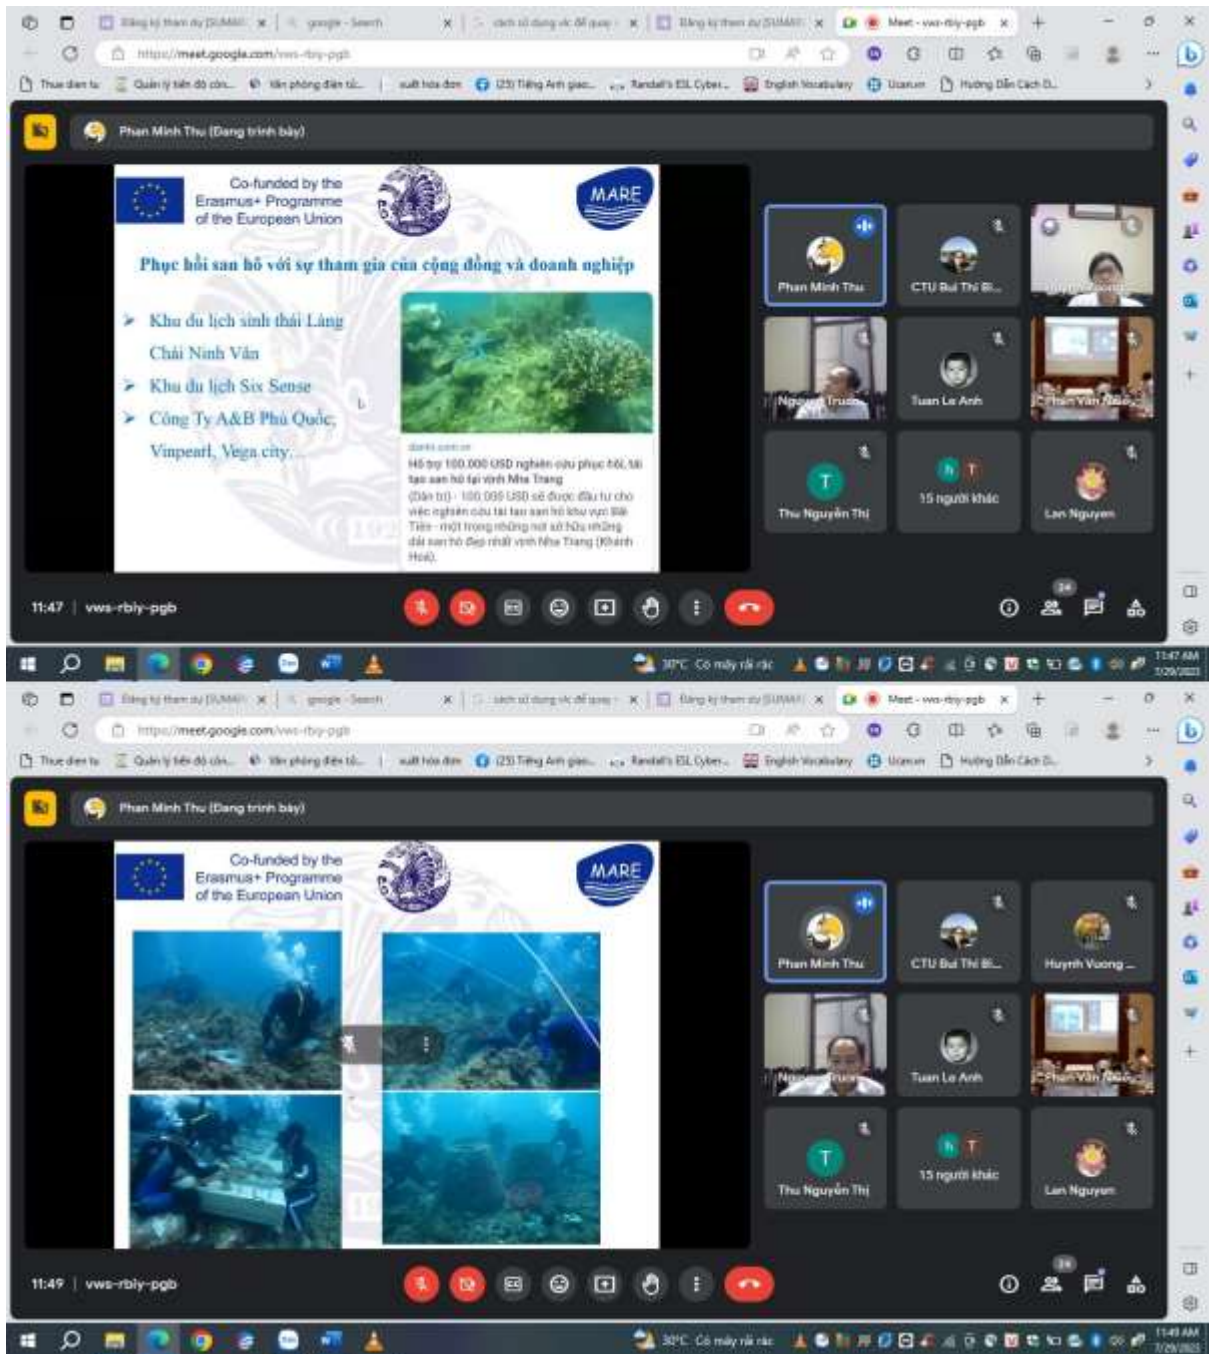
Đăng ký tham dự [DUMAR] | google - Search | cách sử dụng và để quay | Đăng ký tham dự [DUMAR] | Meet - vws-rbiy-pgb

https://meet.google.com/vws-rbiy-pgb

Thực đơn tu | Quản lý tiến độ côn... | Văn phòng điện tử... | xuất hóa đơn | (23) Tiếng Anh giao... | Randall's ESL Cyber... | English Vocabulary | Ucanum | Hướng Dẫn Cách Đ...

Phan Minh Thu (Đang trình bày)

Co-funded by the Erasmus+ Programme of the European Union

MARE

Phục hồi san hô với sự tham gia của cộng đồng và doanh nghiệp

➤ Khu du lịch sinh thái Làng Chài Ninh Vân
➤ Khu du lịch Six Sense
➤ Công Ty A&B Phú Quốc, Vinpearl, Vega city...

dantri.com.vn
Hỗ trợ 100.000 USD nghiên cứu phục hồi, tái tạo san hô tại vịnh Nha Trang
(Dân trí) - 100.000 USD sẽ được đầu tư cho việc nghiên cứu tái tạo san hô khu vực Bãi Tiên - một trong những nơi có hậu những dải san hô đẹp nhất vịnh Nha Trang (Khánh Hoà).

Phan Minh Thu
CTU Bùi Thị Bi...
Huỳnh Vương...
Nguyễn Trung...
Tuan Le Anh
Phan Văn Nam
Thu Nguyễn Thị
15 người khác
Lan Nguyen

11:47 | vws-rbiy-pgb

30°C Có mây rải rác
11:47 AM
7/29/2023

Đăng ký tham dự [DUMAR] | google - Search | cách sử dụng và để quay | Đăng ký tham dự [DUMAR] | Meet - vws-rbiy-pgb

https://meet.google.com/vws-rbiy-pgb

Thực đơn tu | Quản lý tiến độ côn... | Văn phòng điện tử... | xuất hóa đơn | (23) Tiếng Anh giao... | Randall's ESL Cyber... | English Vocabulary | Ucanum | Hướng Dẫn Cách Đ...

Phan Minh Thu (Đang trình bày)

Co-funded by the Erasmus+ Programme of the European Union

MARE

Phan Minh Thu
CTU Bùi Thị Bi...
Huỳnh Vương ...
Nguyễn Trung...
Tuan Le Anh
Phan Văn Nam
Thu Nguyễn Thị
15 người khác
Lan Nguyen

11:49 | vws-rbiy-pgb

30°C Có mây rải rác
11:49 AM
7/29/2023